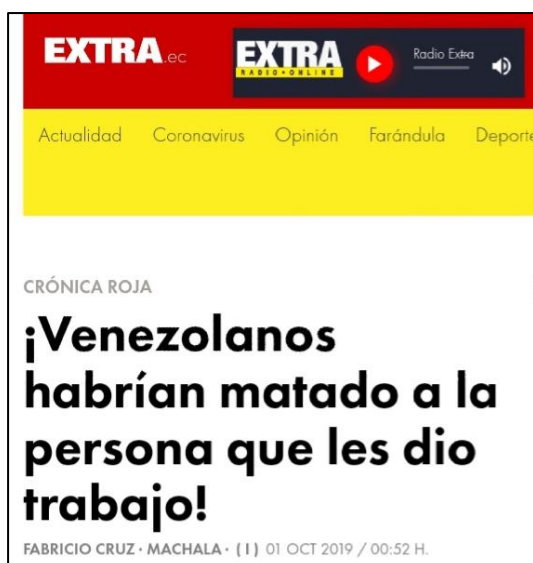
EXTRA.ec

EXTRA RADIO • ONLINE

Radio Extra

Actualidad Coronavirus Opinión Farándula Deporte

CRÓNICA ROJA

¡Venezolanos habrían matado a la persona que les dio trabajo!

FABRICIO CRUZ · MACHALA · (1) 01 OCT 2019 / 00:52 H.